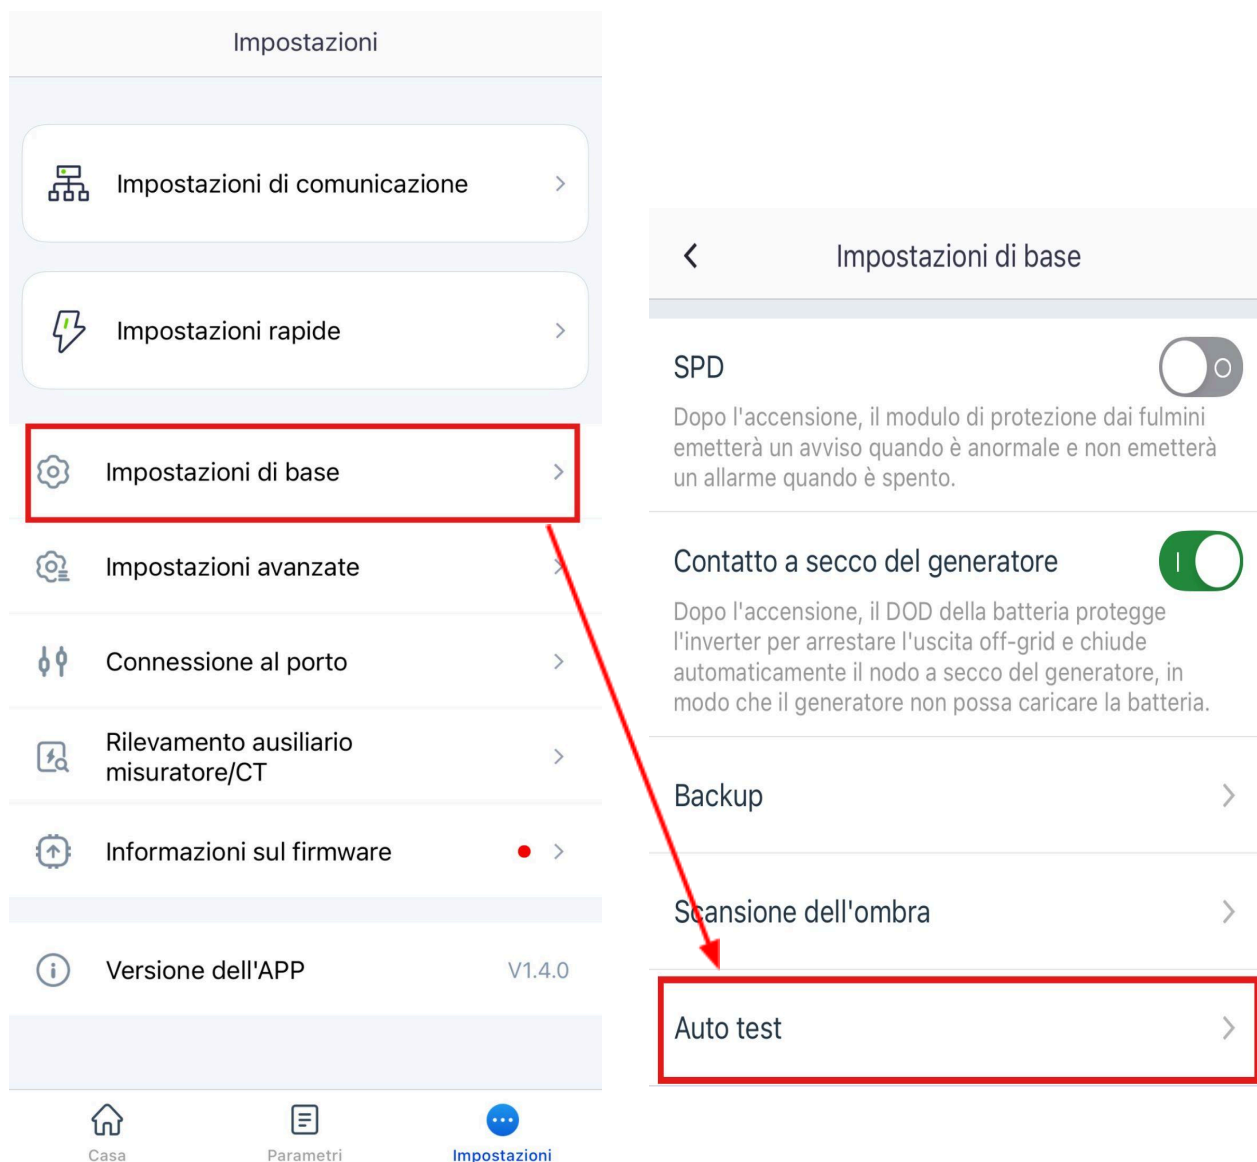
Impostazioni

Impostazioni di comunicazione

Impostazioni rapide

Impostazioni di base

Impostazioni avanzate

Connessione al porto

Rilevamento ausiliario misuratore/CT

Informazioni sul firmware

Versione dell'APP V1.4.0

Casa Parametri Impostazioni

Impostazioni di base

SPD

O

Dopo l'accensione, il modulo di protezione dai fulmini emetterà un avviso quando è anormale e non emetterà un allarme quando è spento.

Contatto a secco del generatore

I

Dopo l'accensione, il DOD della batteria protegge l'inverter per arrestare l'uscita off-grid e chiude automaticamente il nodo a secco del generatore, in modo che il generatore non possa caricare la batteria.

Backup

Scansione dell'ombra

Auto test